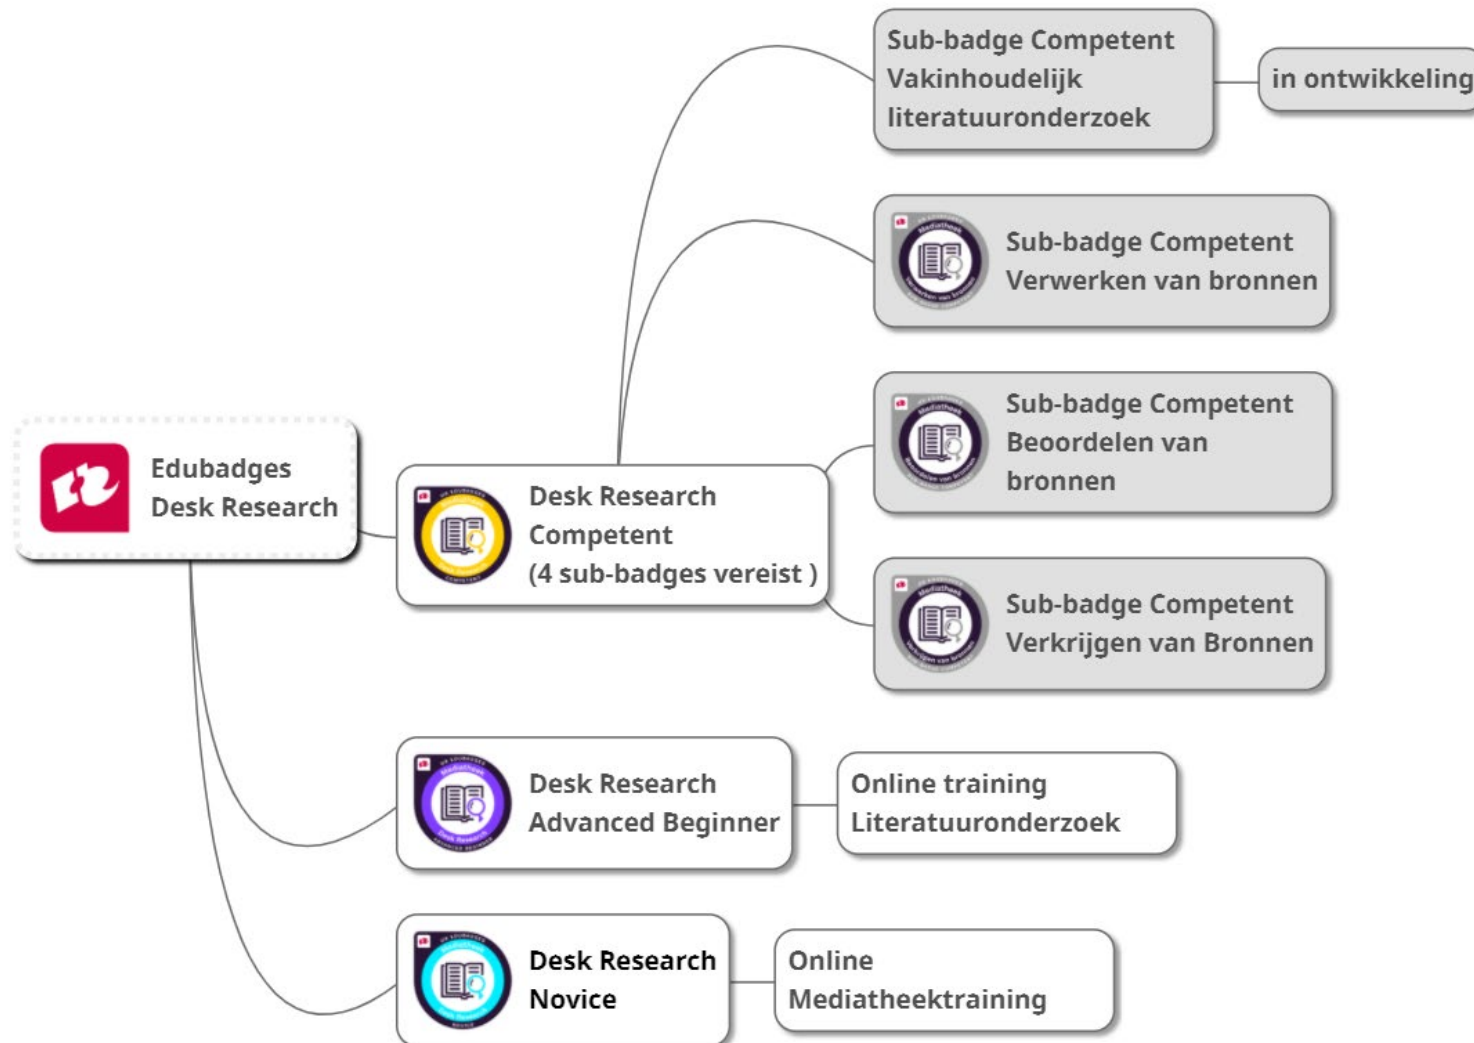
Edubadges Desk Research

Desk Research Competent (4 sub-badges vereist )

Sub-badge Competent Vakinhoudelijk literatuuronderzoek

in ontwikkeling

Sub-badge Competent Verwerken van bronnen

Sub-badge Competent Beoordelen van bronnen

Sub-badge Competent Verkrijgen van Bronnen

Desk Research Advanced Beginner

Online training Literatuuronderzoek

Desk Research Novice

Online Mediatheektraining